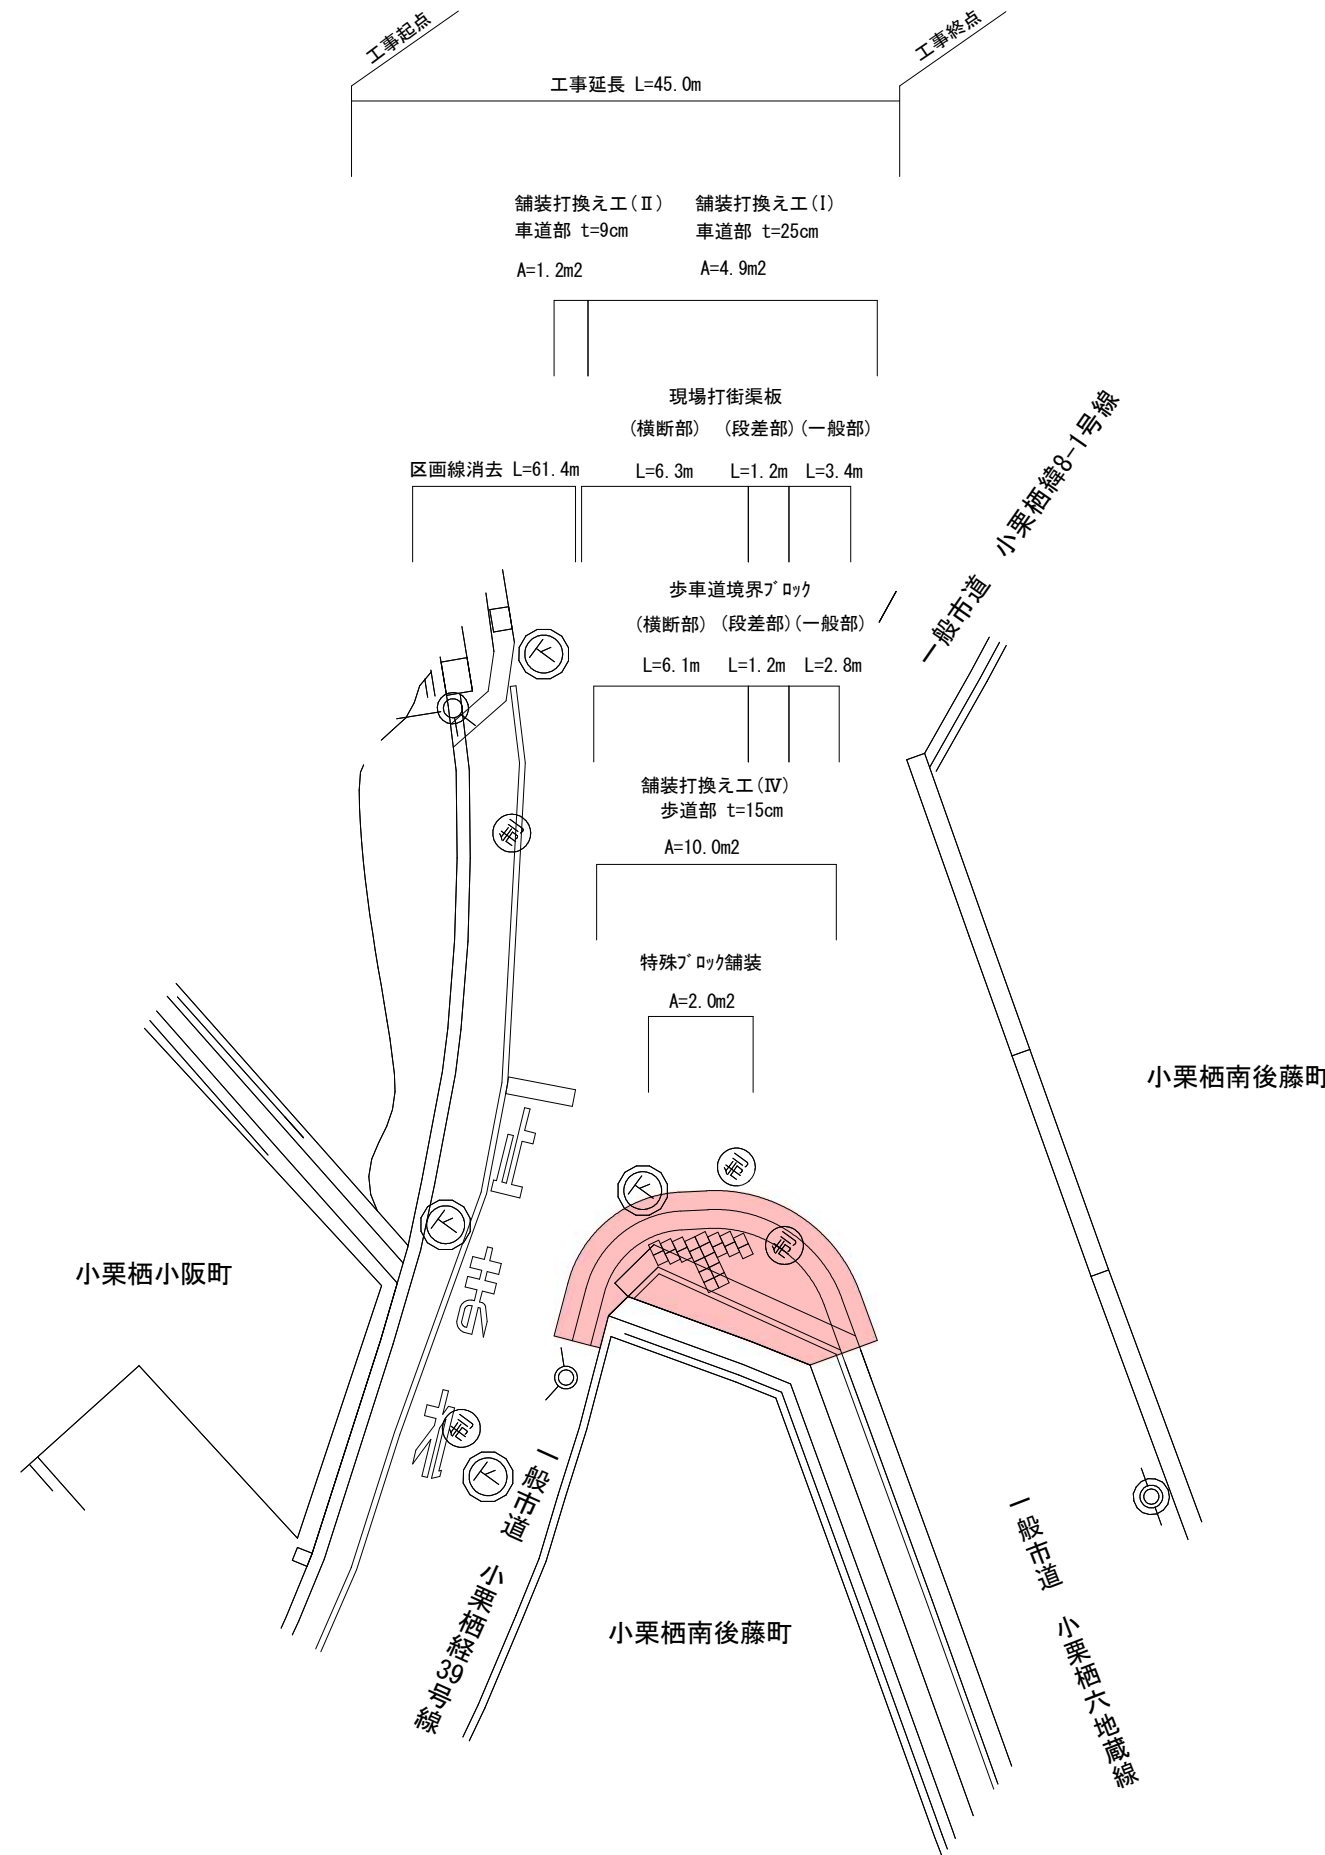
工事起点

工事終点

工事延長 L=45.0m

舗装打換え工(Ⅱ)
車道部 t=9cm

A=1.2m2

舗装打換え工(Ⅰ)
車道部 t=25cm

A=4.9m2

現場打街渠板

(横断部) (段差部)(一般部)

区画線消去 L=61.4m

L=6.3m L=1.2m L=3.4m

歩車道境界ﾌﾞﾛｯｸ

(横断部) (段差部)(一般部)

L=6.1m L=1.2m L=2.8m

舗装打換え工(Ⅳ)
歩道部 t=15cm

A=10.0m2

特殊ﾌﾞﾛｯｸ舗装

A=2.0m2

一般市道 小栗栖緯8-1号線

小栗栖南後藤町

小栗栖小阪町

一般市道 小栗栖経39号線

小栗栖南後藤町

一般市道 小栗栖六地蔵線